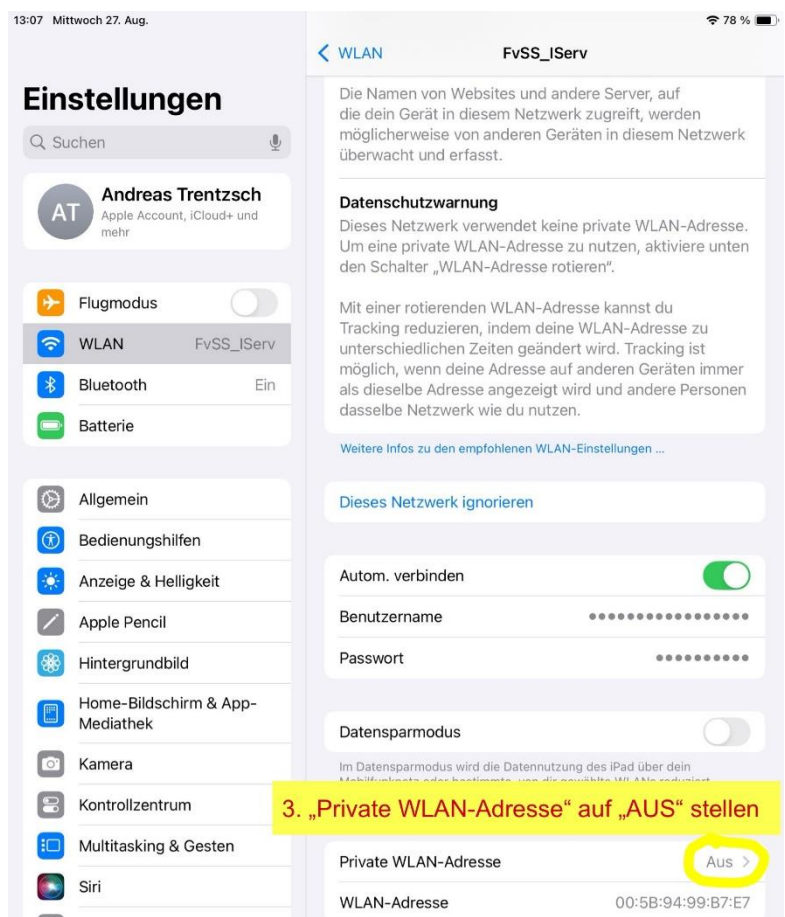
13:07 Mittwoch 27. Aug.

78 %

Einstellungen

Suchen

AT

Andreas Trentzsch

Apple Account, iCloud+ und mehr

Flugmodus

WLAN FvSS_IServ

Bluetooth Ein

Batterie

Allgemein

Bedienungshilfen

Anzeige & Helligkeit

Apple Pencil

Hintergrundbild

Home-Bildschirm & App-Mediathek

Kamera

Kontrollzentrum

Multitasking & Gesten

Siri

WLAN

FvSS_IServ

Die Namen von Websites und andere Server, auf die dein Gerät in diesem Netzwerk zugreift, werden möglicherweise von anderen Geräten in diesem Netzwerk überwacht und erfasst.

Datenschutzwarnung

Dieses Netzwerk verwendet keine private WLAN-Adresse. Um eine private WLAN-Adresse zu nutzen, aktiviere unten den Schalter „WLAN-Adresse rotieren".

Mit einer rotierenden WLAN-Adresse kannst du Tracking reduzieren, indem deine WLAN-Adresse zu unterschiedlichen Zeiten geändert wird. Tracking ist möglich, wenn deine Adresse auf anderen Geräten immer als dieselbe Adresse angezeigt wird und andere Personen dasselbe Netzwerk wie du nutzen.

Weitere Infos zu den empfohlenen WLAN-Einstellungen ...

Dieses Netzwerk ignorieren

Autom. verbinden

Benutzername ••••••••••••••••

Passwort ••••••••••

Datensparmodus

Im Datensparmodus wird die Datennutzung des iPad über dein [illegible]

3. „Private WLAN-Adresse" auf „AUS" stellen

Private WLAN-Adresse Aus >

WLAN-Adresse 00:5B:94:99:B7:E7